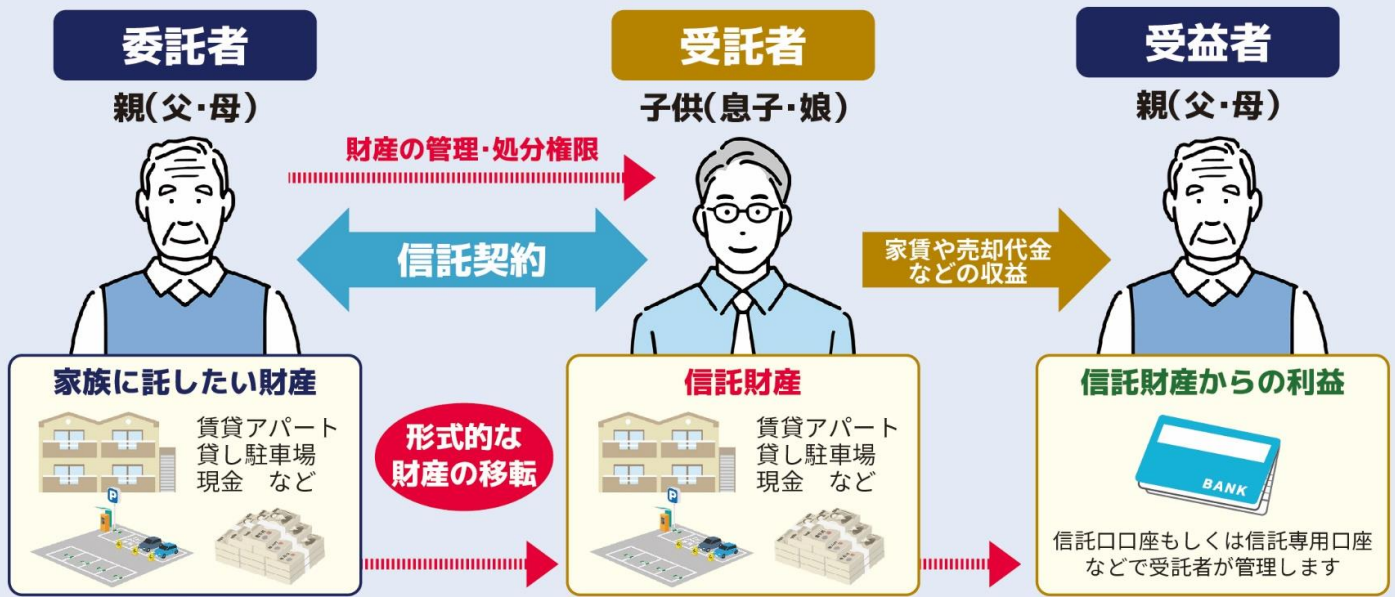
委託者
親(父・母)

受託者
子供(息子・娘)

受益者
親(父・母)

財産の管理・処分権限

信託契約

家賃や売却代金などの収益

家族に託したい財産
賃貸アパート
貸し駐車場
現金　など

形式的な財産の移転

信託財産
賃貸アパート
貸し駐車場
現金　など

信託財産からの利益
BANK
信託口口座もしくは信託専用口座などで受託者が管理します